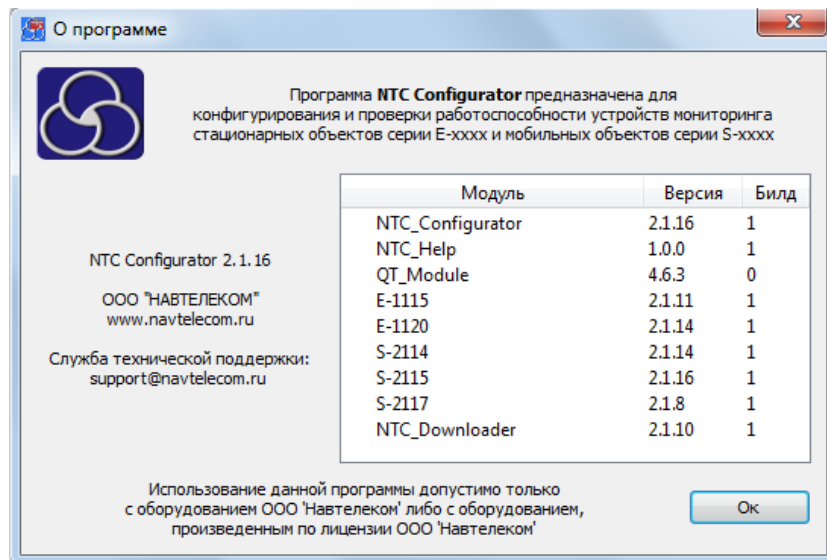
О программе

Программа **NTC Configurator** предназначена для конфигурирования и проверки работоспособности устройств мониторинга стационарных объектов серии E-xxxx и мобильных объектов серии S-xxxx

NTC Configurator 2.1.16

ООО "НАВТЕЛЕКОМ"
www.navtelecom.ru

Служба технической поддержки:
support@navtelecom.ru

| Модуль | Версия | Билд |
|---|---|---|
| NTC_Configurator | 2.1.16 | 1 |
| NTC_Help | 1.0.0 | 1 |
| QT_Module | 4.6.3 | 0 |
| E-1115 | 2.1.11 | 1 |
| E-1120 | 2.1.14 | 1 |
| S-2114 | 2.1.14 | 1 |
| S-2115 | 2.1.16 | 1 |
| S-2117 | 2.1.8 | 1 |
| NTC_Downloader | 2.1.10 | 1 |

Использование данной программы допустимо только с оборудованием ООО 'Навтелеком' либо с оборудованием, произведенным по лицензии ООО 'Навтелеком'

Ок